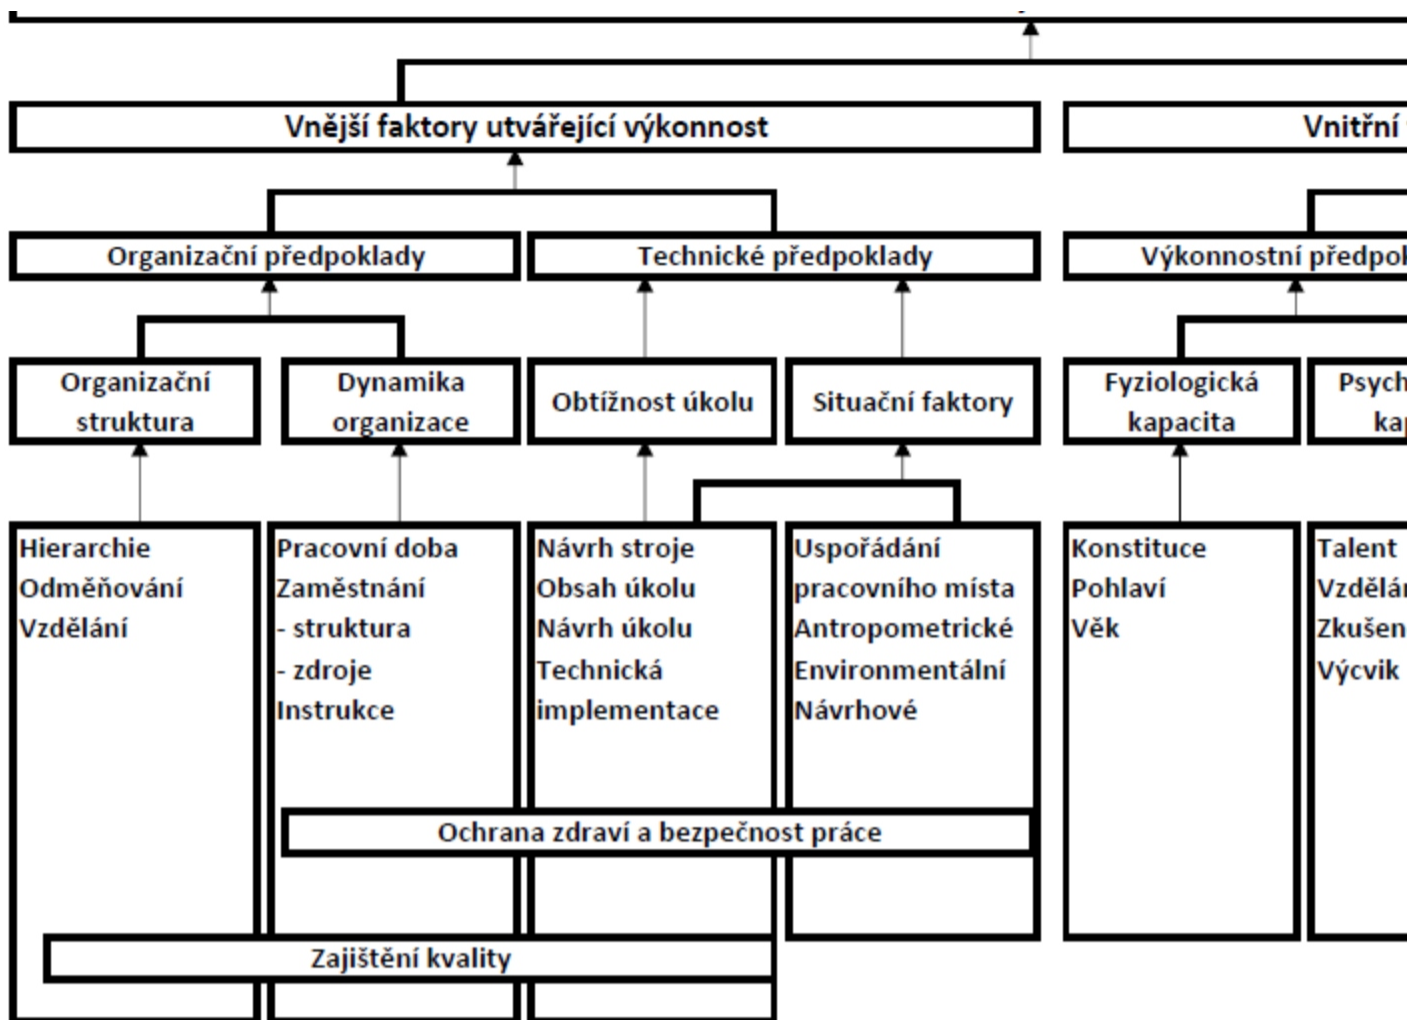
Vnější faktory utvářející výkonnost

Vnitřní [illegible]

Organizační předpoklady

Technické předpoklady

Výkonnostní předpo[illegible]

Organizační struktura

Dynamika organizace

Obtížnost úkolu

Situační faktory

Fyziologická kapacita

Psych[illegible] ka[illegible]

Hierarchie
Odměňování
Vzdělání

Pracovní doba
Zaměstnání
- struktura
- zdroje
Instrukce

Návrh stroje
Obsah úkolu
Návrh úkolu
Technická implementace

Uspořádání pracovního místa
Antropometrické
Environmentální
Návrhové

Konstituce
Pohlaví
Věk

Talent
Vzdělá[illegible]
Zkušen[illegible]
Výcvik

Ochrana zdraví a bezpečnost práce

Zajištění kvality